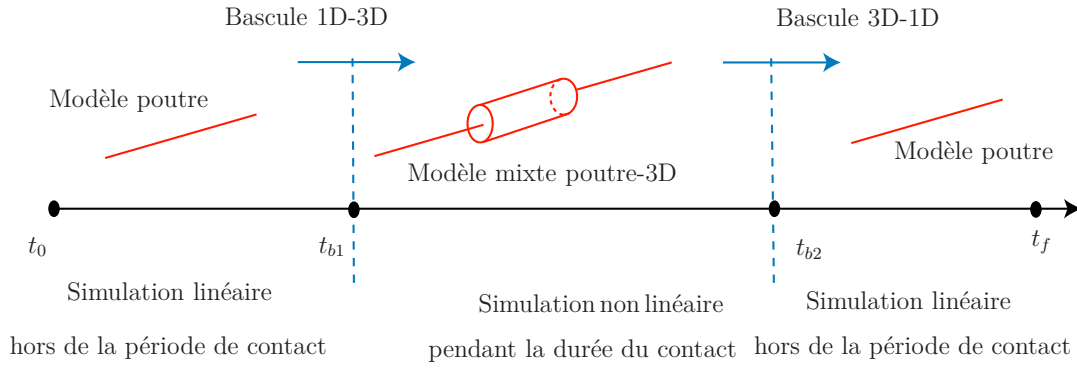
Bascule 1D-3D

Bascule 3D-1D

Modèle poutre

Modèle mixte poutre-3D

Modèle poutre

$t_0$

$t_{b1}$

$t_{b2}$

$t_f$

Simulation linéaire

hors de la période de contact

Simulation non linéaire

pendant la durée du contact

Simulation linéaire

hors de la période de contact